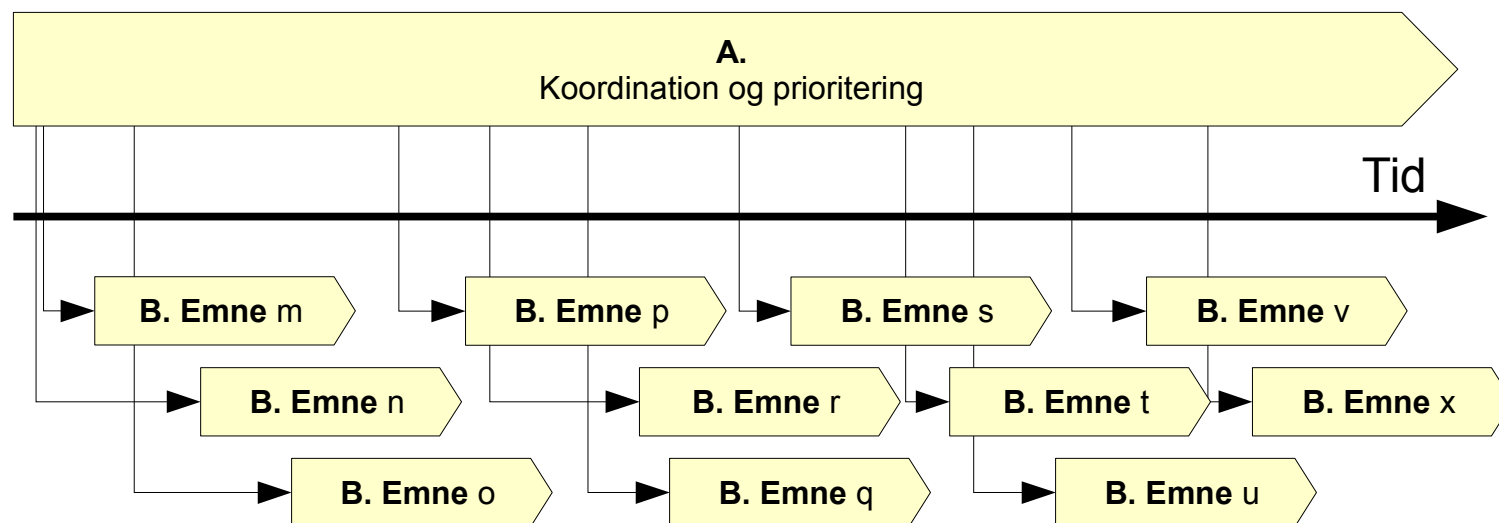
**A.**
Koordination og prioritering

Tid

**B. Emne** m

**B. Emne** p

**B. Emne** s

**B. Emne** v

**B. Emne** n

**B. Emne** r

**B. Emne** t

**B. Emne** x

**B. Emne** o

**B. Emne** q

**B. Emne** u